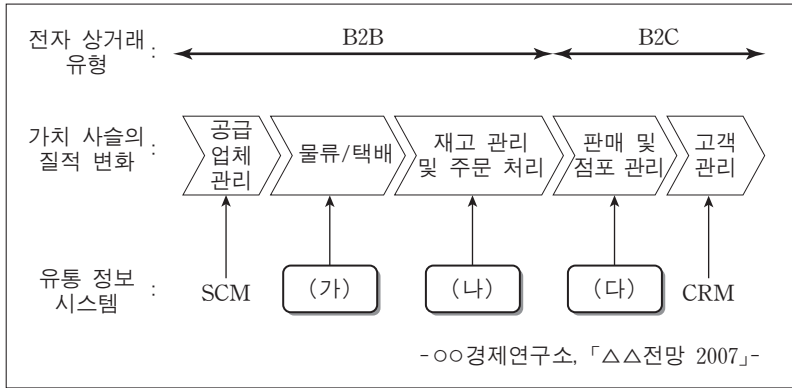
전자 상거래 유형 : B2B B2C

가치 사슬의 질적 변화 : 공급 업체 관리 | 물류/택배 | 재고 관리 및 주문 처리 | 판매 및 점포 관리 | 고객 관리

유통 정보 시스템 : SCM (가) (나) (다) CRM

-○○경제연구소, 「△△전망 2007」-